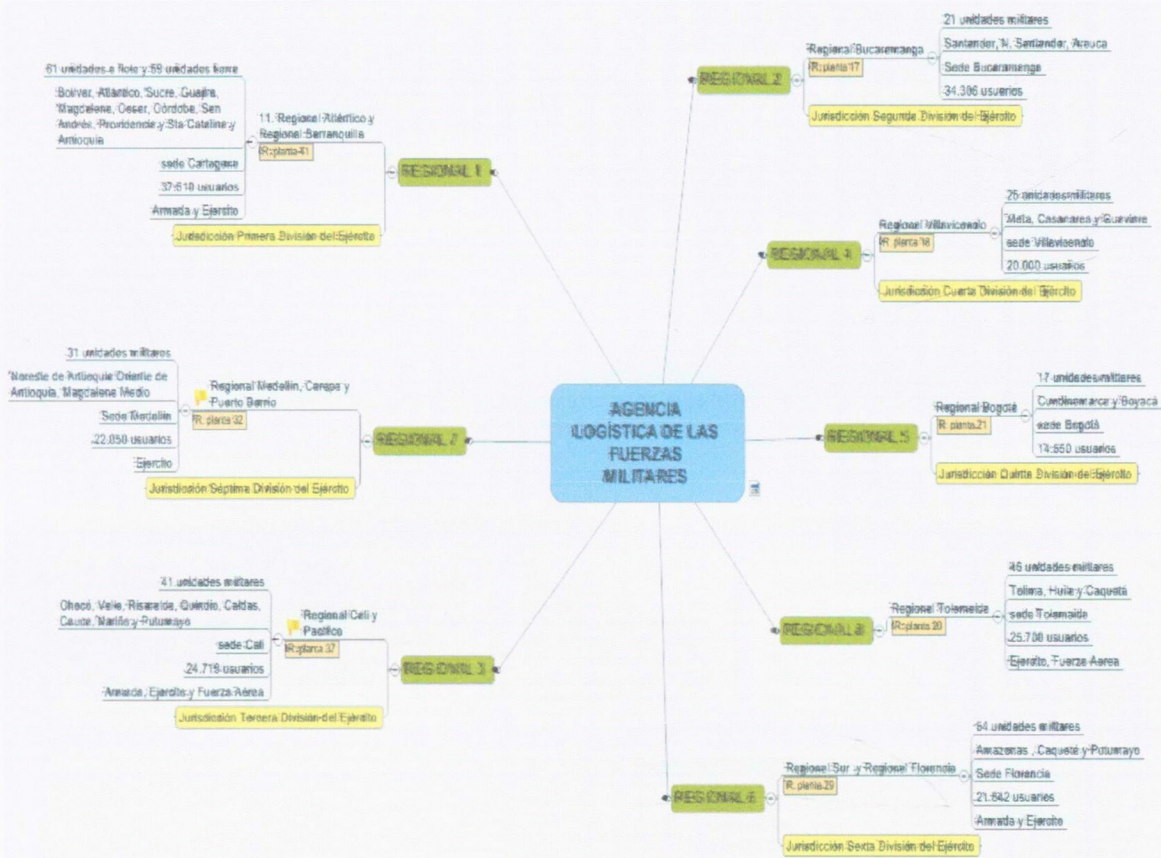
AGENCIA LOGÍSTICA DE LAS FUERZAS MILITARES

REGIONAL 1
11. Regional Atlántico y Regional Barranquilla
R: planta 41
61 unidades a flote y 59 unidades tierra
Bolívar, Atlántico, Sucre, Guajira, Magdalena, Cesar, Córdoba, San Andrés, Providencia y Sta Catalina y Antioquia
sede Cartagena
37.610 usuarios
Armada y Ejército
Jurisdicción Primera División del Ejército

REGIONAL 2
Regional Bucaramanga
R: planta 17
21 unidades militares
Santander, N. Santander, Arauca
Sede Bucaramanga
34.386 usuarios
Jurisdicción Segunda División del Ejército

REGIONAL 4
Regional Villavicencio
R: planta 18
25 unidades militares
Meta, Casanare y Guaviare
sede Villavicencio
20.000 usuarios
Jurisdicción Cuarta División del Ejército

REGIONAL 7
Regional Medellín, Carepa y Puerto Berrío
R: planta 32
31 unidades militares
Noreste de Antioquia Oriente de Antioquia, Magdalena Medio
Sede Medellín
22.058 usuarios
Ejército
Jurisdicción Séptima División del Ejército

REGIONAL 5
Regional Bogotá
R: planta 21
17 unidades militares
Cundinamarca y Boyacá
sede Bogotá
14.650 usuarios
Jurisdicción Quinta División del Ejército

REGIONAL 3
Regional Cali y Pacífico
R: planta 37
41 unidades militares
Chocó, Valle, Risaralda, Quindío, Caldas, Cauca, Nariño y Putumayo
sede Cali
24.719 usuarios
Armada, Ejército y Fuerza Aérea
Jurisdicción Tercera División del Ejército

REGIONAL 8
Regional Tolemaida
R: planta 20
46 unidades militares
Tolima, Huila y Caquetá
sede Tolemaida
25.708 usuarios
Ejército, Fuerza Aérea

REGIONAL 6
Regional Sur y Regional Florencia
R: planta 29
64 unidades militares
Amazonas, Caquetá y Putumayo
Sede Florencia
21.642 usuarios
Armada y Ejército
Jurisdicción Sexta División del Ejército